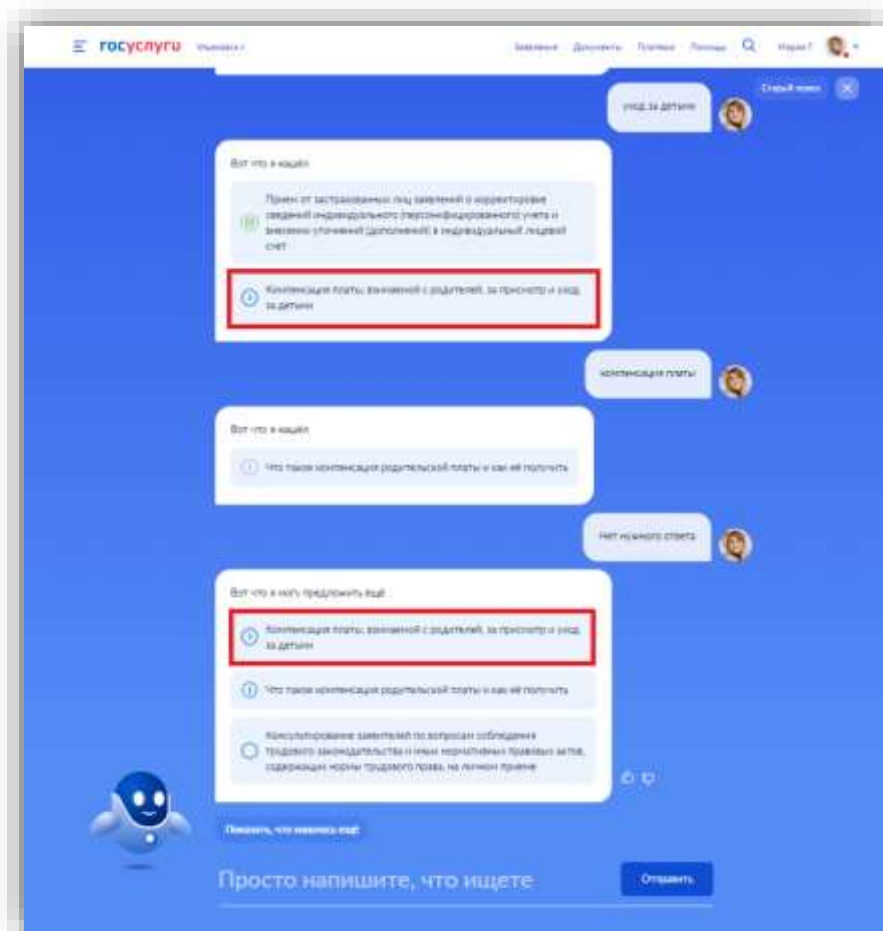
госуслуги Ульяновск г

Заявления Документы Платежи Помощь Мария

Старый поиск

уход за детьми

Вот что я нашёл

Приём от застрахованных лиц заявлений о корректировке сведений индивидуального (персонифицированного) учета и внесении уточнений (дополнений) в индивидуальный лицевой счет

Компенсация платы, взимаемой с родителей, за присмотр и уход за детьми

компенсация платы

Вот что я нашёл

Что такое компенсация родительской платы и как её получить

Нет нужного ответа

Вот что я могу предложить ещё

Компенсация платы, взимаемой с родителей, за присмотр и уход за детьми

Что такое компенсация родительской платы и как её получить

Консультирование заявителей по вопросам соблюдения трудового законодательства и иных нормативных правовых актов, содержащих нормы трудового права, на личном приеме

Показать, что нашлось ещё

Просто напишите, что ищете

Отправить